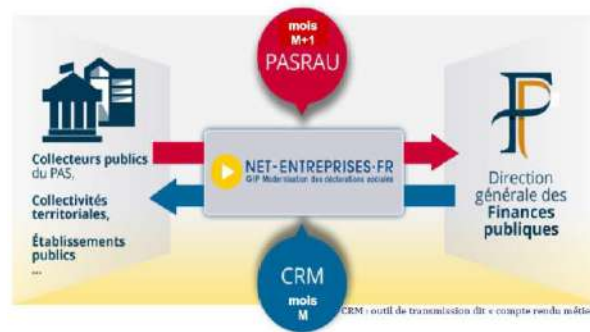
mois
M+1
PASRAU

Collecteurs publics du PAS,

Collectivités territoriales,

Établissements publics
...

NET-ENTREPRISES·FR
GIP Modernisation des déclarations sociales

Direction générale des Finances publiques

CRM
mois
M

CRM : outil de transmission dit « compte rendu métie